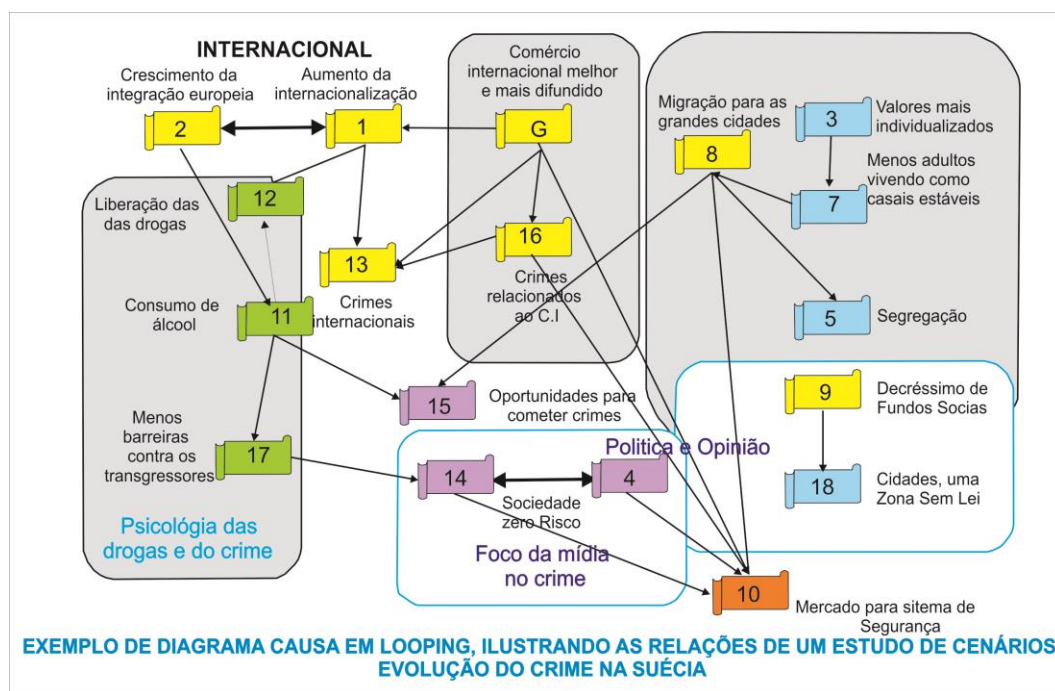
INTERNACIONAL

Crescimento da integração europeia

2

Aumento da internacionalização

1

Comércio internacional melhor e mais difundido

G

Migração para as grandes cidades

8

3

Valores mais individualizados

Menos adultos vivendo como casais estáveis

7

Liberação das das drogas

12

13

Crimes internacionais

16

Crimes relacionados ao C.I

Consumo de álcool

11

5

Segregação

15

Oportunidades para cometer crimes

9

Decréssimo de Fundos Socias

Menos barreiras contra os transgressores

17

Politica e Opinião

14

4

Sociedade zero Risco

18

Cidades, uma Zona Sem Lei

Psicológia das drogas e do crime

Foco da mídia no crime

10

Mercado para sitema de Segurança

EXEMPLO DE DIAGRAMA CAUSA EM LOOPING, ILUSTRANDO AS RELAÇÕES DE UM ESTUDO DE CENÁRIOS EVOLUÇÃO DO CRIME NA SUÉCIA